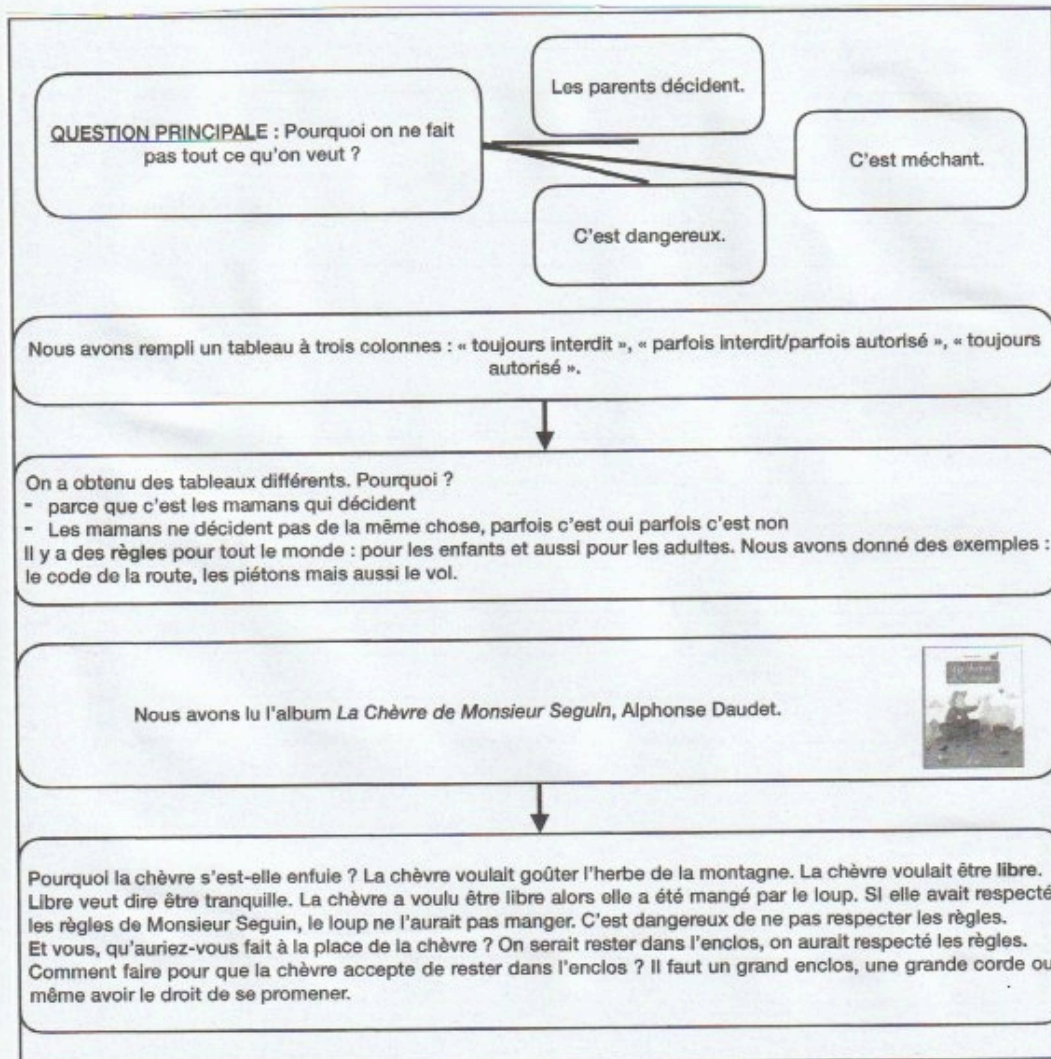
QUESTION PRINCIPALE : Pourquoi on ne fait pas tout ce qu'on veut ?

Les parents décident.

C'est méchant.

C'est dangereux.

Nous avons rempli un tableau à trois colonnes : « toujours interdit », « parfois interdit/parfois autorisé », « toujours autorisé ».

On a obtenu des tableaux différents. Pourquoi ?
- parce que c'est les mamans qui décident
- Les mamans ne décident pas de la même chose, parfois c'est oui parfois c'est non
Il y a des règles pour tout le monde : pour les enfants et aussi pour les adultes. Nous avons donné des exemples : le code de la route, les piétons mais aussi le vol.

Nous avons lu l'album La Chèvre de Monsieur Seguin, Alphonse Daudet.

Pourquoi la chèvre s'est-elle enfuie ? La chèvre voulait goûter l'herbe de la montagne. La chèvre voulait être libre. Libre veut dire être tranquille. La chèvre a voulu être libre alors elle a été mangé par le loup. Si elle avait respecté les règles de Monsieur Seguin, le loup ne l'aurait pas manger. C'est dangereux de ne pas respecter les règles.
Et vous, qu'auriez-vous fait à la place de la chèvre ? On serait rester dans l'enclos, on aurait respecté les règles.
Comment faire pour que la chèvre accepte de rester dans l'enclos ? Il faut un grand enclos, une grande corde ou même avoir le droit de se promener.